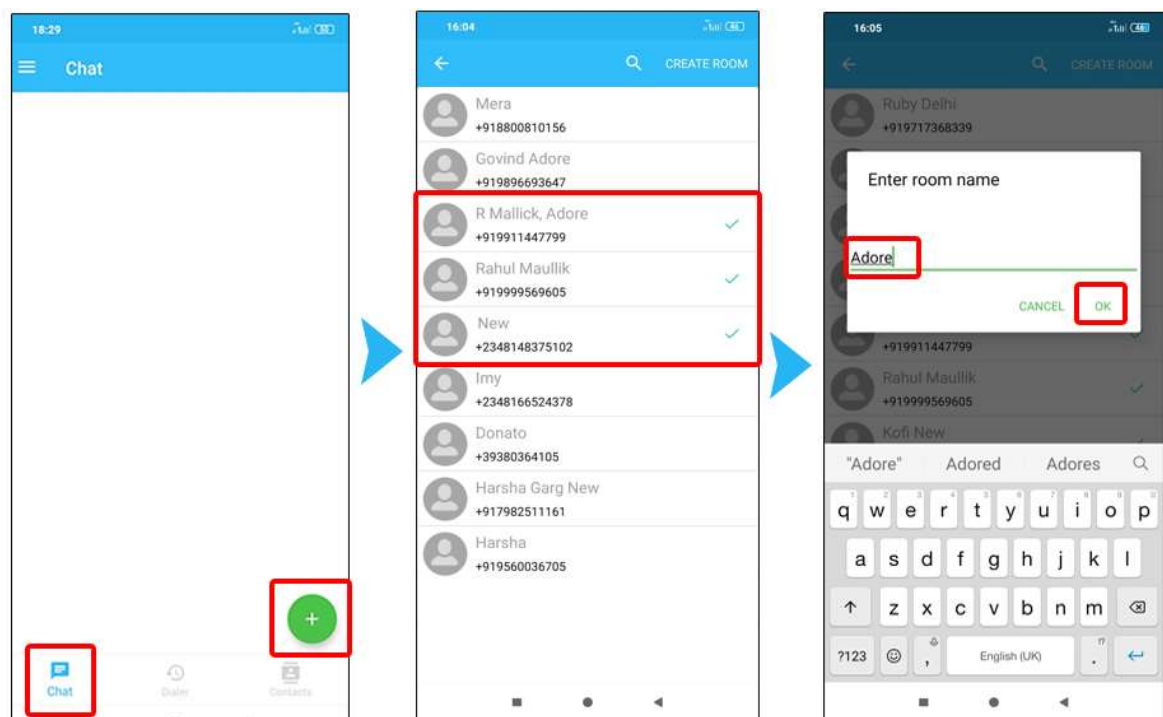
18:29

Chat

+

Chat

Dialer

Contacts

16:04

CREATE ROOM

Mera
+918800810156

Govind Adore
+919896693647

R Mallick, Adore
+919911447799

Rahul Maullik
+919999569605

New
+2348148375102

Imy
+2348166524378

Donato
+39380364105

Harsha Garg New
+917982511161

Harsha
+919560036705

16:05

CREATE ROOM

Ruby Delhi
+919717368339

Enter room name

Adore

CANCEL OK

+919911447799

Rahul Maullik
+919999569605

Kofi New

"Adore" Adored Adores

q w e r t y u i o p

a s d f g h j k l

z x c v b n m

?123 , English (UK) .